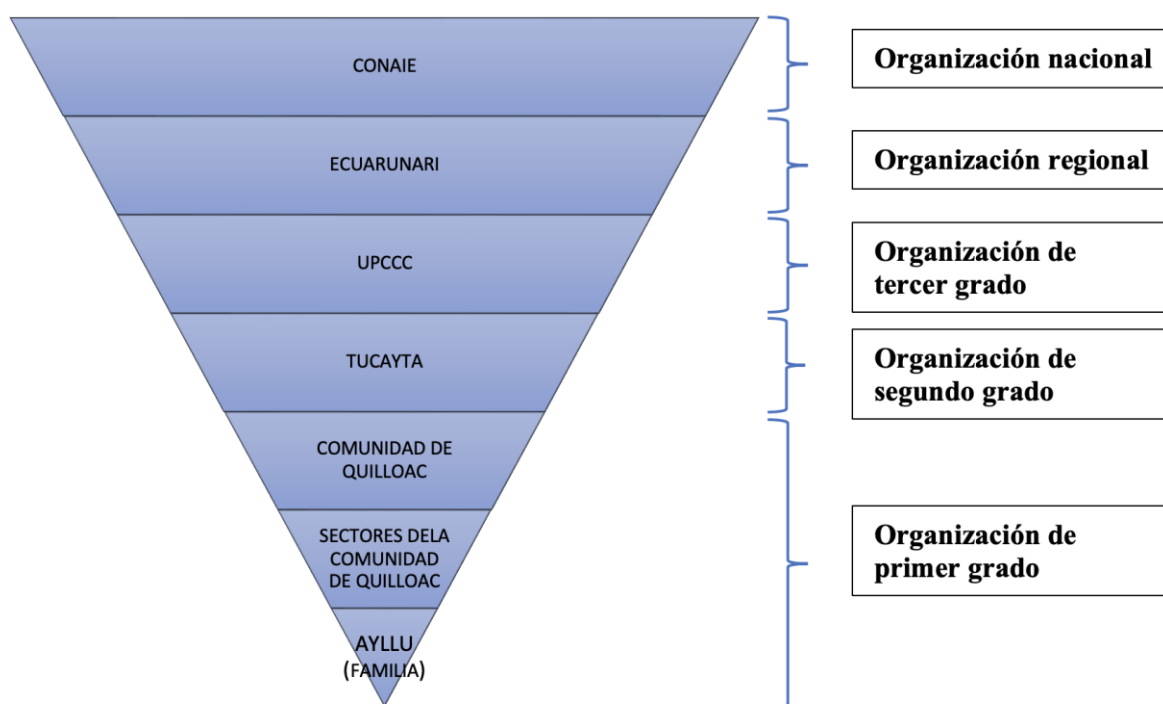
CONAIE

Organización nacional

ECUARUNARI

Organización regional

UPCCC

Organización de tercer grado

TUCAYTA

Organización de segundo grado

COMUNIDAD DE QUILLOAC

SECTORES DELA COMUNIDAD DE QUILLOAC

AYLLU (FAMILIA)

Organización de primer grado